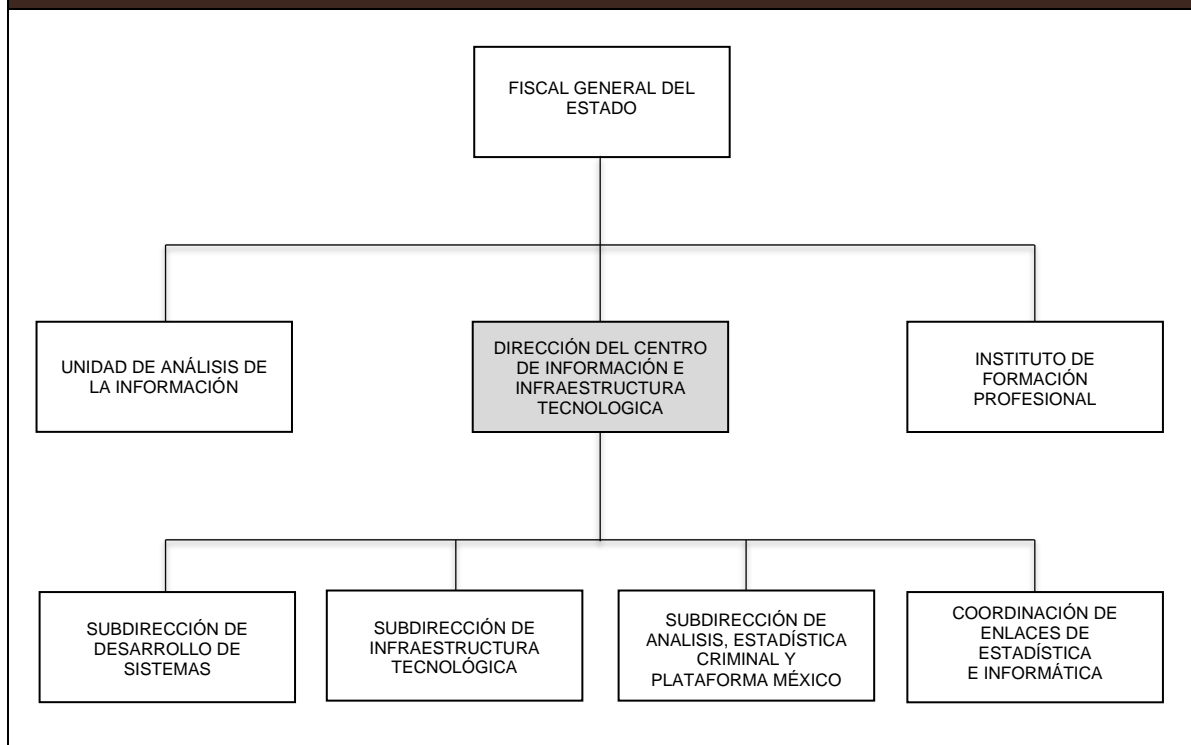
FISCAL GENERAL DEL ESTADO

UNIDAD DE ANÁLISIS DE LA INFORMACIÓN

DIRECCIÓN DEL CENTRO DE INFORMACIÓN E INFRAESTRUCTURA TECNOLOGICA

INSTITUTO DE FORMACIÓN PROFESIONAL

SUBDIRECCIÓN DE DESARROLLO DE SISTEMAS

SUBDIRECCIÓN DE INFRAESTRUCTURA TECNOLÓGICA

SUBDIRECCIÓN DE ANALISIS, ESTADÍSTICA CRIMINAL Y PLATAFORMA MÉXICO

COORDINACIÓN DE ENLACES DE ESTADÍSTICA E INFORMÁTICA